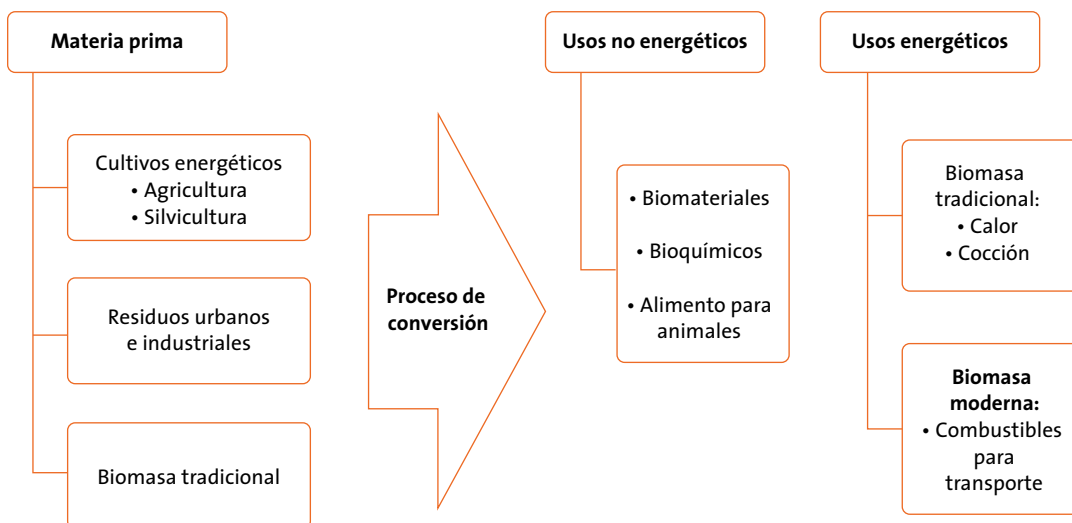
Materia prima

Cultivos energéticos
• Agricultura
• Silvicultura

Residuos urbanos e industriales

Biomasa tradicional

Proceso de conversión

Usos no energéticos

• Biomateriales
• Bioquímicos
• Alimento para animales

Usos energéticos

Biomasa tradicional:
• Calor
• Cocción

**Biomasa moderna:**
• Combustibles para transporte